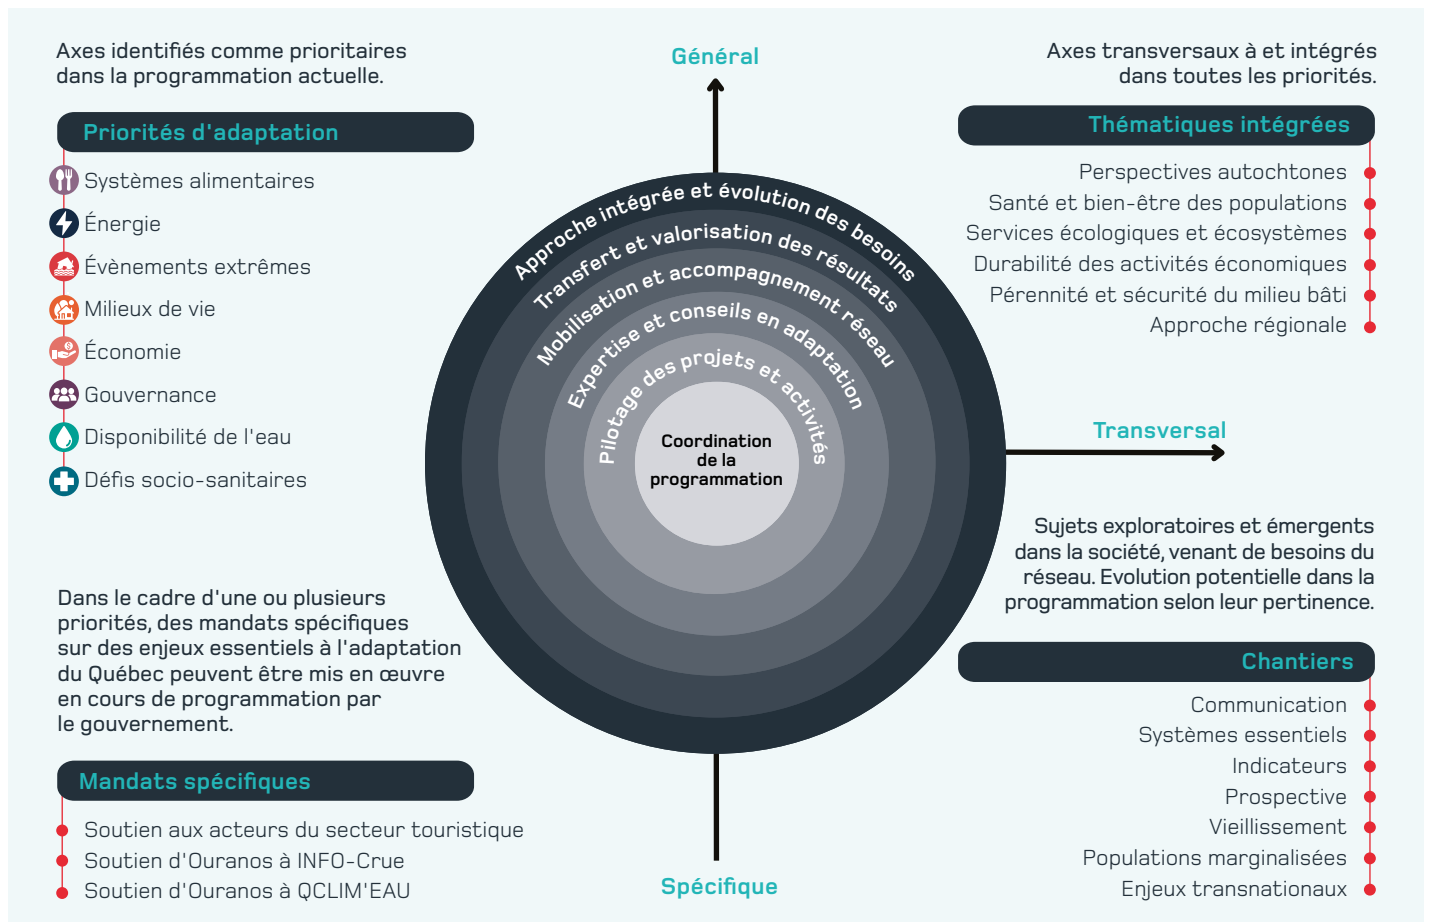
Axes identifiés comme prioritaires dans la programmation actuelle.

Priorités d'adaptation

Systèmes alimentaires
Énergie
Évènements extrêmes
Milieux de vie
Économie
Gouvernance
Disponibilité de l'eau
Défis socio-sanitaires

Général

Axes transversaux à et intégrés dans toutes les priorités.

Thématiques intégrées

Perspectives autochtones
Santé et bien-être des populations
Services écologiques et écosystèmes
Durabilité des activités économiques
Pérennité et sécurité du milieu bâti
Approche régionale

Approche intégrée et évolution des besoins
Transfert et valorisation des résultats
Mobilisation et accompagnement réseau
Expertise et conseils en adaptation
Pilotage des projets et activités
Coordination de la programmation

Transversal

Sujets exploratoires et émergents dans la société, venant de besoins du réseau. Evolution potentielle dans la programmation selon leur pertinence.

Chantiers

Communication
Systèmes essentiels
Indicateurs
Prospective
Vieillissement
Populations marginalisées
Enjeux transnationaux

Dans le cadre d'une ou plusieurs priorités, des mandats spécifiques sur des enjeux essentiels à l'adaptation du Québec peuvent être mis en œuvre en cours de programmation par le gouvernement.

Mandats spécifiques

Soutien aux acteurs du secteur touristique
Soutien d'Ouranos à INFO-Crue
Soutien d'Ouranos à QCLIM'EAU

Spécifique